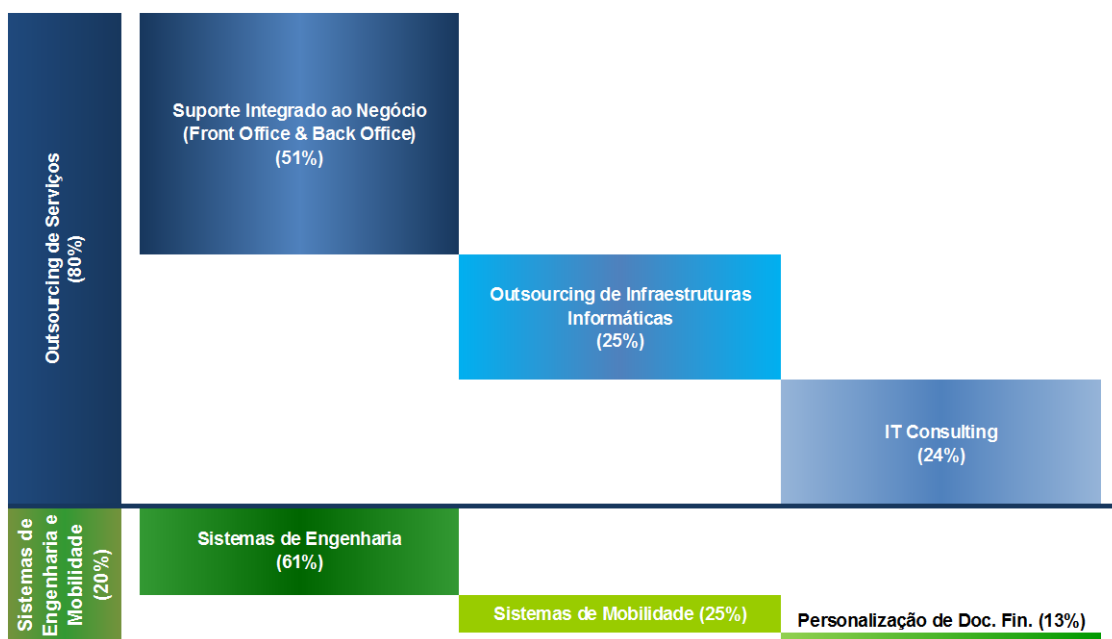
Outsourcing de Serviços
(80%)

Suporte Integrado ao Negócio
(Front Office & Back Office)
(51%)

Outsourcing de Infraestruturas Informáticas
(25%)

IT Consulting
(24%)

Sistemas de Engenharia e Mobilidade
(20%)

Sistemas de Engenharia
(61%)

Sistemas de Mobilidade (25%)

Personalização de Doc. Fin. (13%)